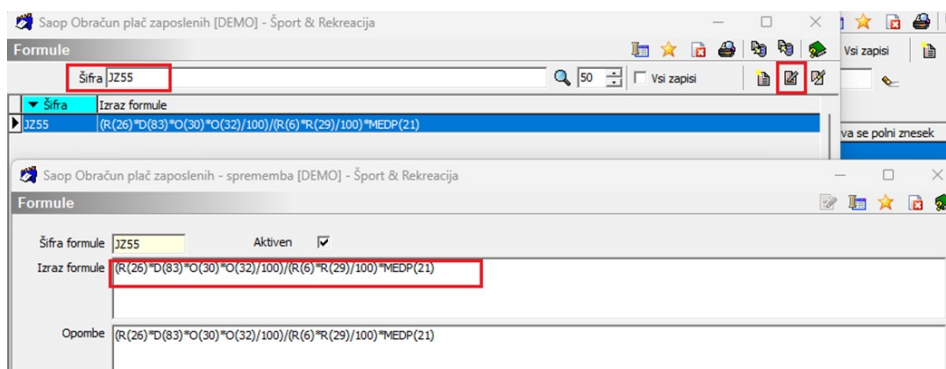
Saop Obračun plač zaposlenih [DEMO] - Šport & Rekreacija

Formule

Šifra JZ55

50

Vsi zapisi

Vsi zapisi

| Šifra | Izraz formule |
|---|---|
| JZ55 | (R(26)*D(83)*O(30)*O(32)/100)/(R(6)*R(29)/100)*MEDP(21) |

va se polni znesek

Saop Obračun plač zaposlenih - sprememba [DEMO] - Šport & Rekreacija

Formule

Šifra formule JZ55

Aktiven

Izraz formule (R(26)*D(83)*O(30)*O(32)/100)/(R(6)*R(29)/100)*MEDP(21)

Opombe (R(26)*D(83)*O(30)*O(32)/100)/(R(6)*R(29)/100)*MEDP(21)